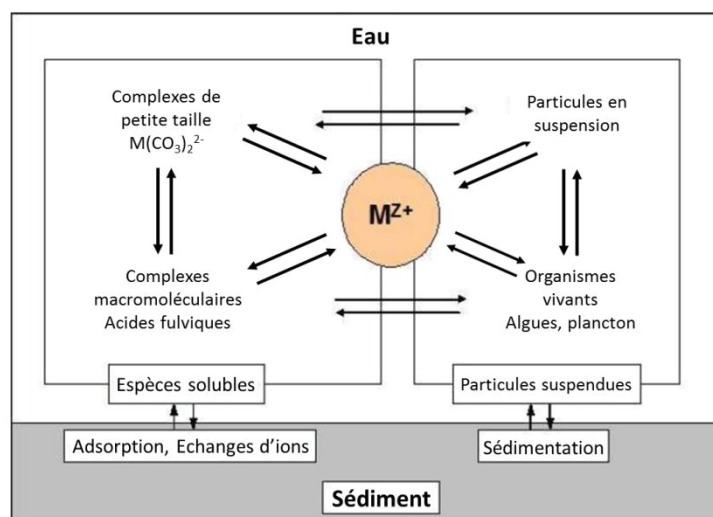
Eau

Complexes de petite taille $M(CO_3)_2^{2-}$

Particules en suspension

$M^{Z+}$

Complexes macromoléculaires Acides fulviques

Organismes vivants Algues, plancton

Espèces solubles

Particules suspendues

Adsorption, Echanges d'ions

Sédimentation

Sédiment